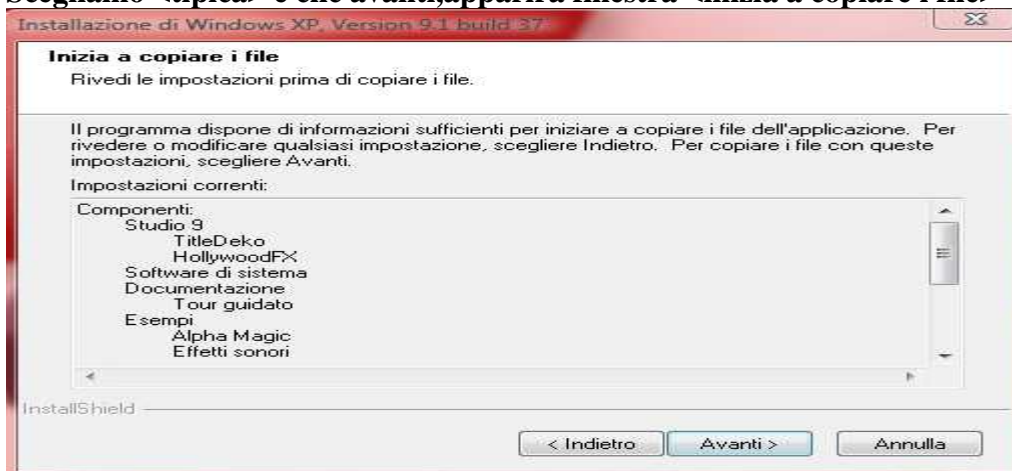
Installazione di Windows XP, Version 9.1 build 37

Inizia a copiare i file
Rivedi le impostazioni prima di copiare i file.

Il programma dispone di informazioni sufficienti per iniziare a copiare i file dell'applicazione. Per rivedere o modificare qualsiasi impostazione, scegliere Indietro. Per copiare i file con queste impostazioni, scegliere Avanti.

Impostazioni correnti:

Componenti:
Studio 9
TitleDeko
HollywoodFX
Software di sistema
Documentazione
Tour guidato
Esempi
Alpha Magic
Effetti sonori

InstallShield

< Indietro
Avanti >
Annulla